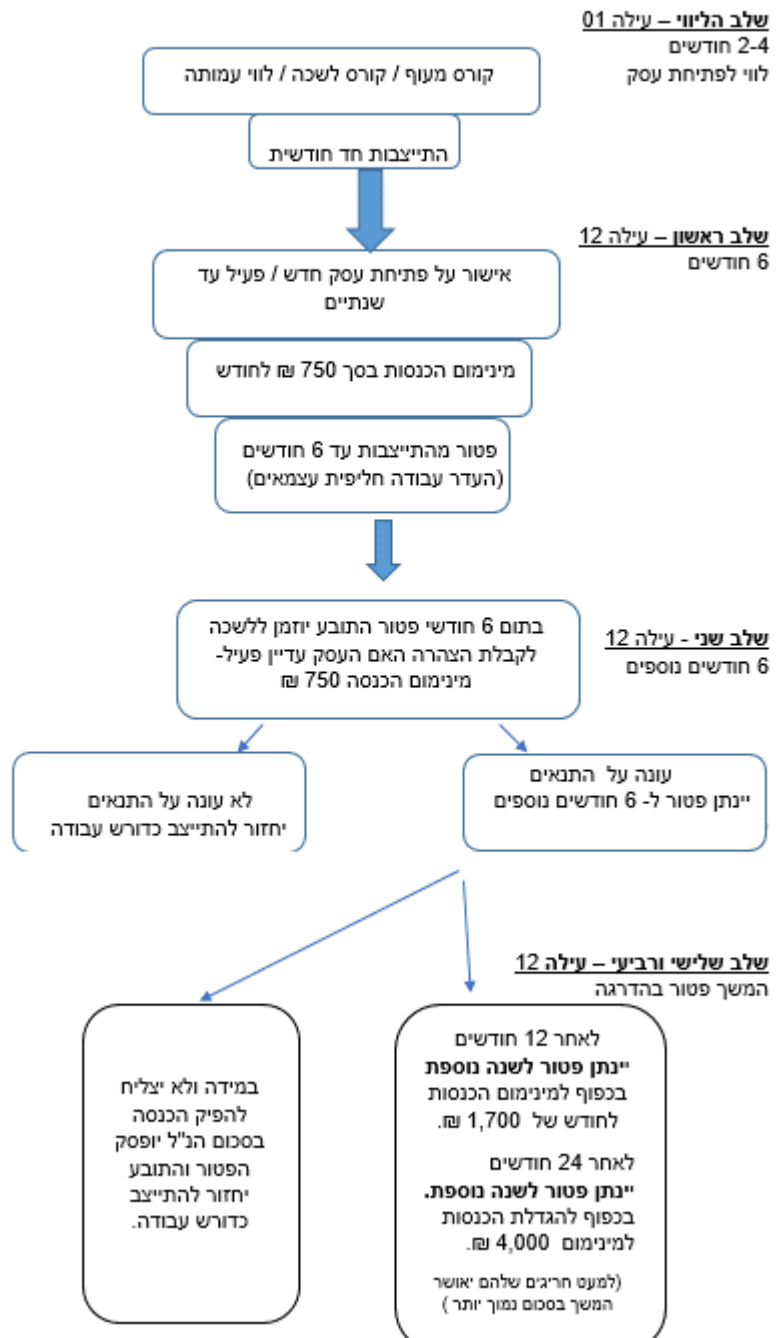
שלב הליווי – עילה 01
2-4 חודשים
לווי לפתיחת עסק

קורס מעוף / קורס לשכה / לווי עמותה

התייצבות חד חודשית

שלב ראשון – עילה 12
6 חודשים

אישור על פתיחת עסק חדש / פעיל עד שנתיים

מינימום הכנסות בסך 750 ₪ לחודש

פטור מהתייצבות עד 6 חודשים (העדר עבודה חליפית עצמאים)

שלב שני - עילה 12
6 חודשים נוספים

בתום 6 חודשי פטור התובע יוזמן ללשכה לקבלת הצהרה האם העסק עדיין פעיל- מינימום הכנסה 750 ₪

עונה על התנאים
יינתן פטור ל- 6 חודשים נוספים

לא עונה על התנאים
יחזור להתייצב כדורש עבודה

שלב שלישי ורביעי – עילה 12
המשך פטור בהדרגה

לאחר 12 חודשים
יינתן פטור לשנה נוספת
בכפוף למינימום הכנסות לחודש של 1,700 ₪.

לאחר 24 חודשים
יינתן פטור לשנה נוספת.
בכפוף להגדלת הכנסות למינימום 4,000 ₪.

(למעט חריגים שלהם יאושר המשך בסכום נמוך יותר)

במידה ולא יצליח להפיק הכנסה בסכום הנ"ל יופסק הפטור והתובע יחזור להתייצב כדורש עבודה.